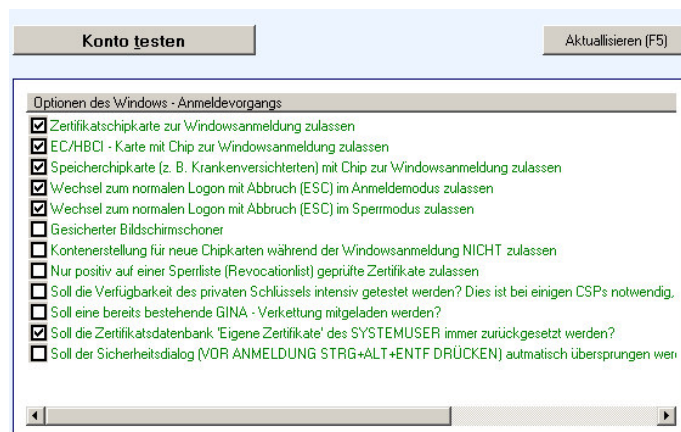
Konto testen

Aktuallisieren (F5)

Optionen des Windows - Anmeldevorgangs

Zertifikatschipkarte zur Windowsanmeldung zulassen

EC/HBCI - Karte mit Chip zur Windowsanmeldung zulassen

Speicherchipkarte (z. B. Krankenversicherten) mit Chip zur Windowsanmeldung zulassen

Wechsel zum normalen Logon mit Abbruch (ESC) im Anmeldemodus zulassen

Wechsel zum normalen Logon mit Abbruch (ESC) im Sperrmodus zulassen

Gesicherter Bildschirmschoner

Kontenerstellung für neue Chipkarten während der Windowsanmeldung NICHT zulassen

Nur positiv auf einer Sperrliste (Revocationlist) geprüfte Zertifikate zulassen

Soll die Verfügbarkeit des privaten Schlüssels intensiv getestet werden? Dies ist bei einigen CSPs notwendig,

Soll eine bereits bestehende GINA - Verkettung mitgeladen werden?

Soll die Zertifikatsdatenbank 'Eigene Zertifikate' des SYSTEMUSER immer zurückgesetzt werden?

Soll der Sicherheitsdialog (VOR ANMELDUNG STRG+ALT+ENTF DRÜCKEN) automatisch übersprungen wer